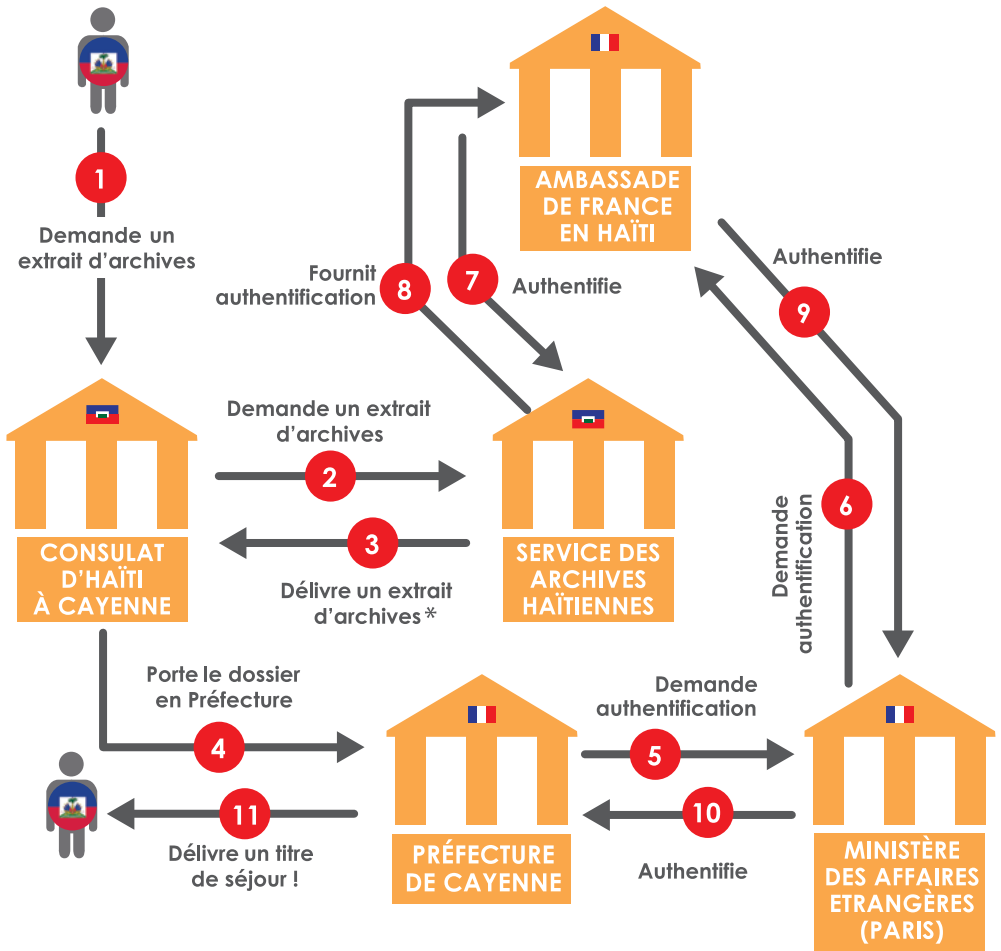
1
Demande un extrait d'archives

AMBASSADE DE FRANCE EN HAÏTI

Fournit authentification
8
7
Authentifie

Authentifie
9

CONSULAT D'HAÏTI À CAYENNE

Demande un extrait d'archives
2
3
Délivre un extrait d'archives*

SERVICE DES ARCHIVES HAÏTIENNES

Demande authentification
6

Porte le dossier en Préfecture
4

PRÉFECTURE DE CAYENNE

Demande authentification
5
10
Authentifie

MINISTÈRE DES AFFAIRES ETRANGÈRES (PARIS)

11
Délivre un titre de séjour !